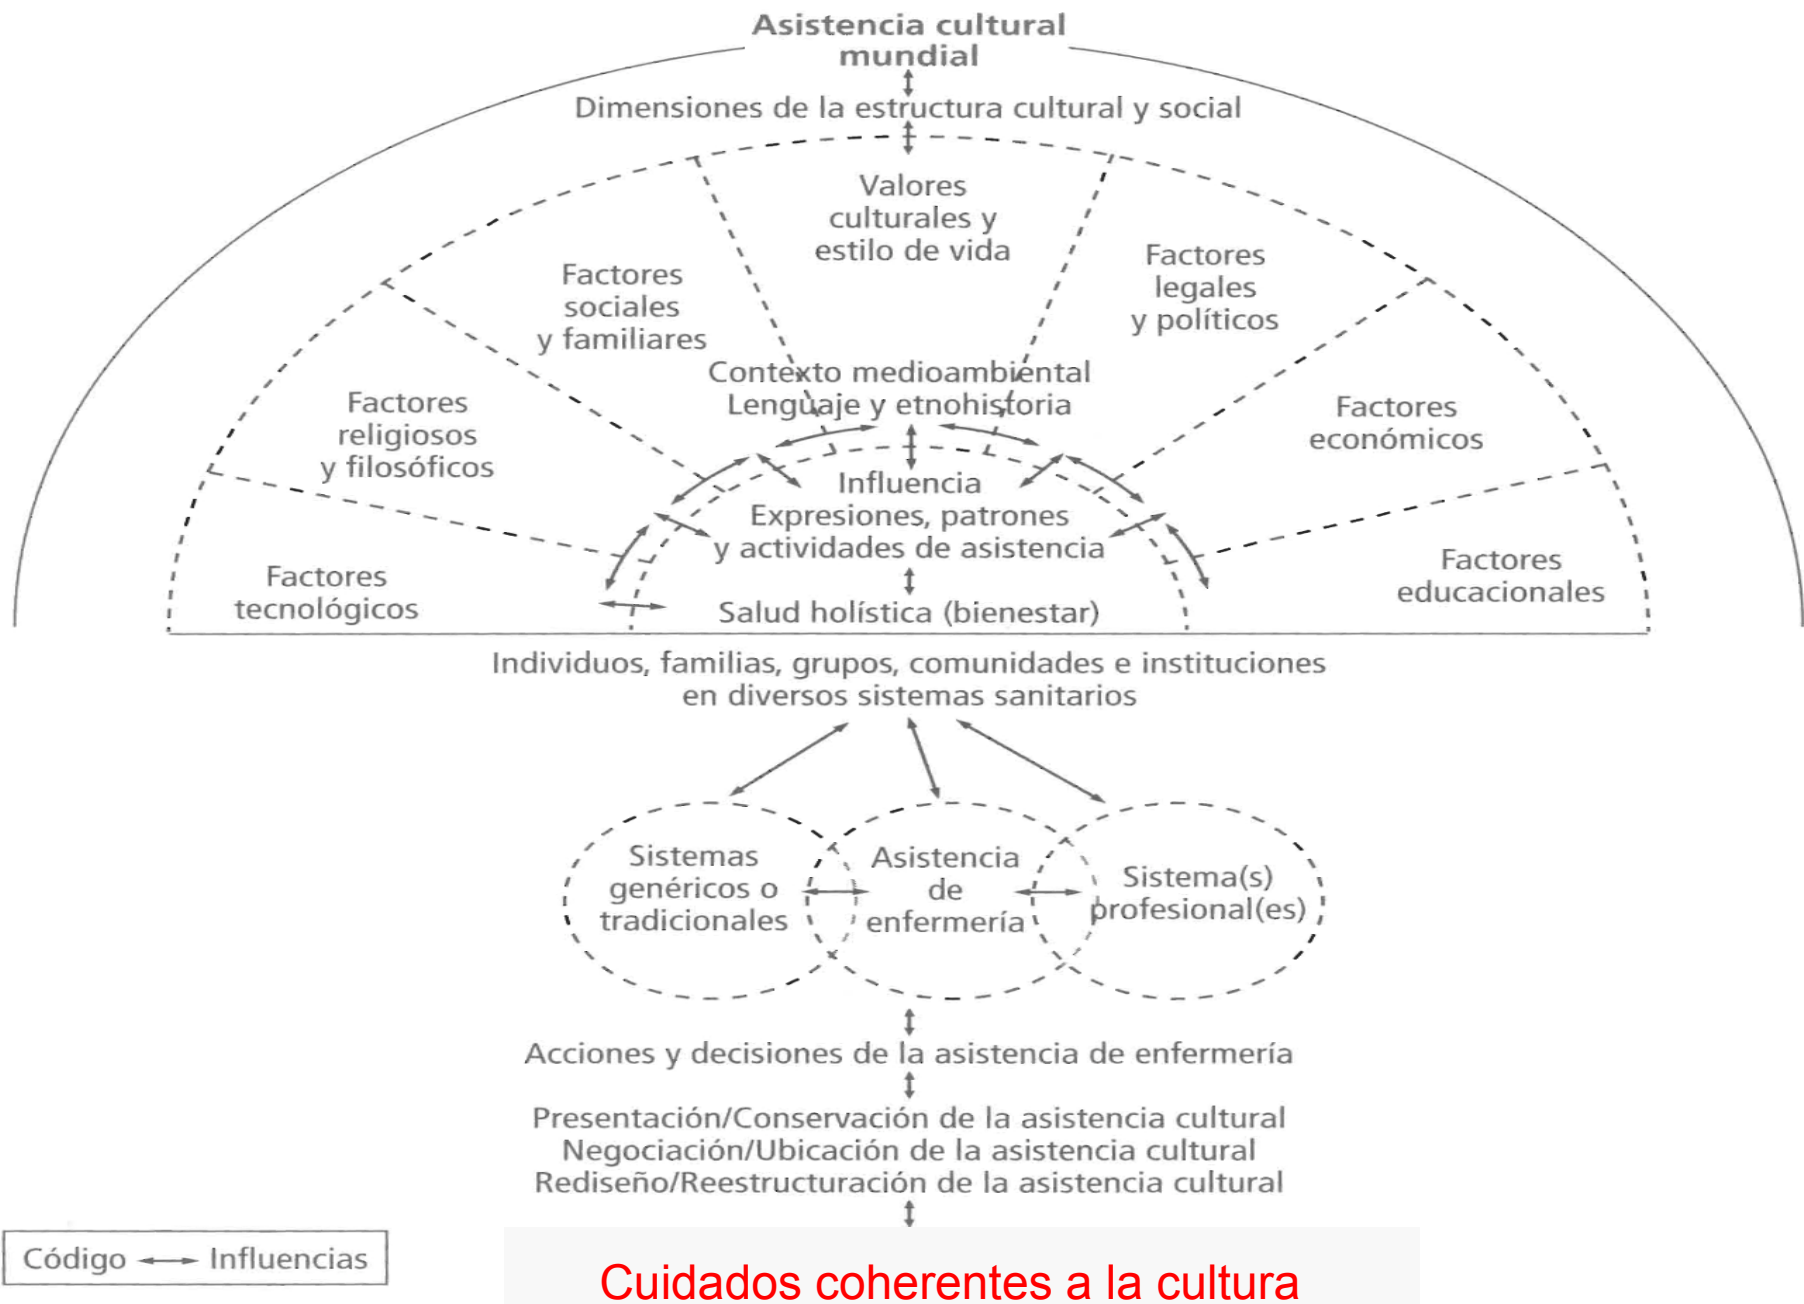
Asistencia cultural mundial

Dimensiones de la estructura cultural y social

Valores culturales y estilo de vida

Factores sociales y familiares

Factores legales y políticos

Factores religiosos y filosóficos

Factores económicos

Factores tecnológicos

Factores educacionales

Contexto medioambiental
Lenguaje y etnohistoria

Influencia
Expresiones, patrones y actividades de asistencia

Salud holística (bienestar)

Individuos, familias, grupos, comunidades e instituciones en diversos sistemas sanitarios

Sistemas genéricos o tradicionales

Asistencia de enfermería

Sistema(s) profesional(es)

Acciones y decisiones de la asistencia de enfermería

Presentación/Conservación de la asistencia cultural
Negociación/Ubicación de la asistencia cultural
Rediseño/Reestructuración de la asistencia cultural

Código ←→ Influencias

Cuidados coherentes a la cultura